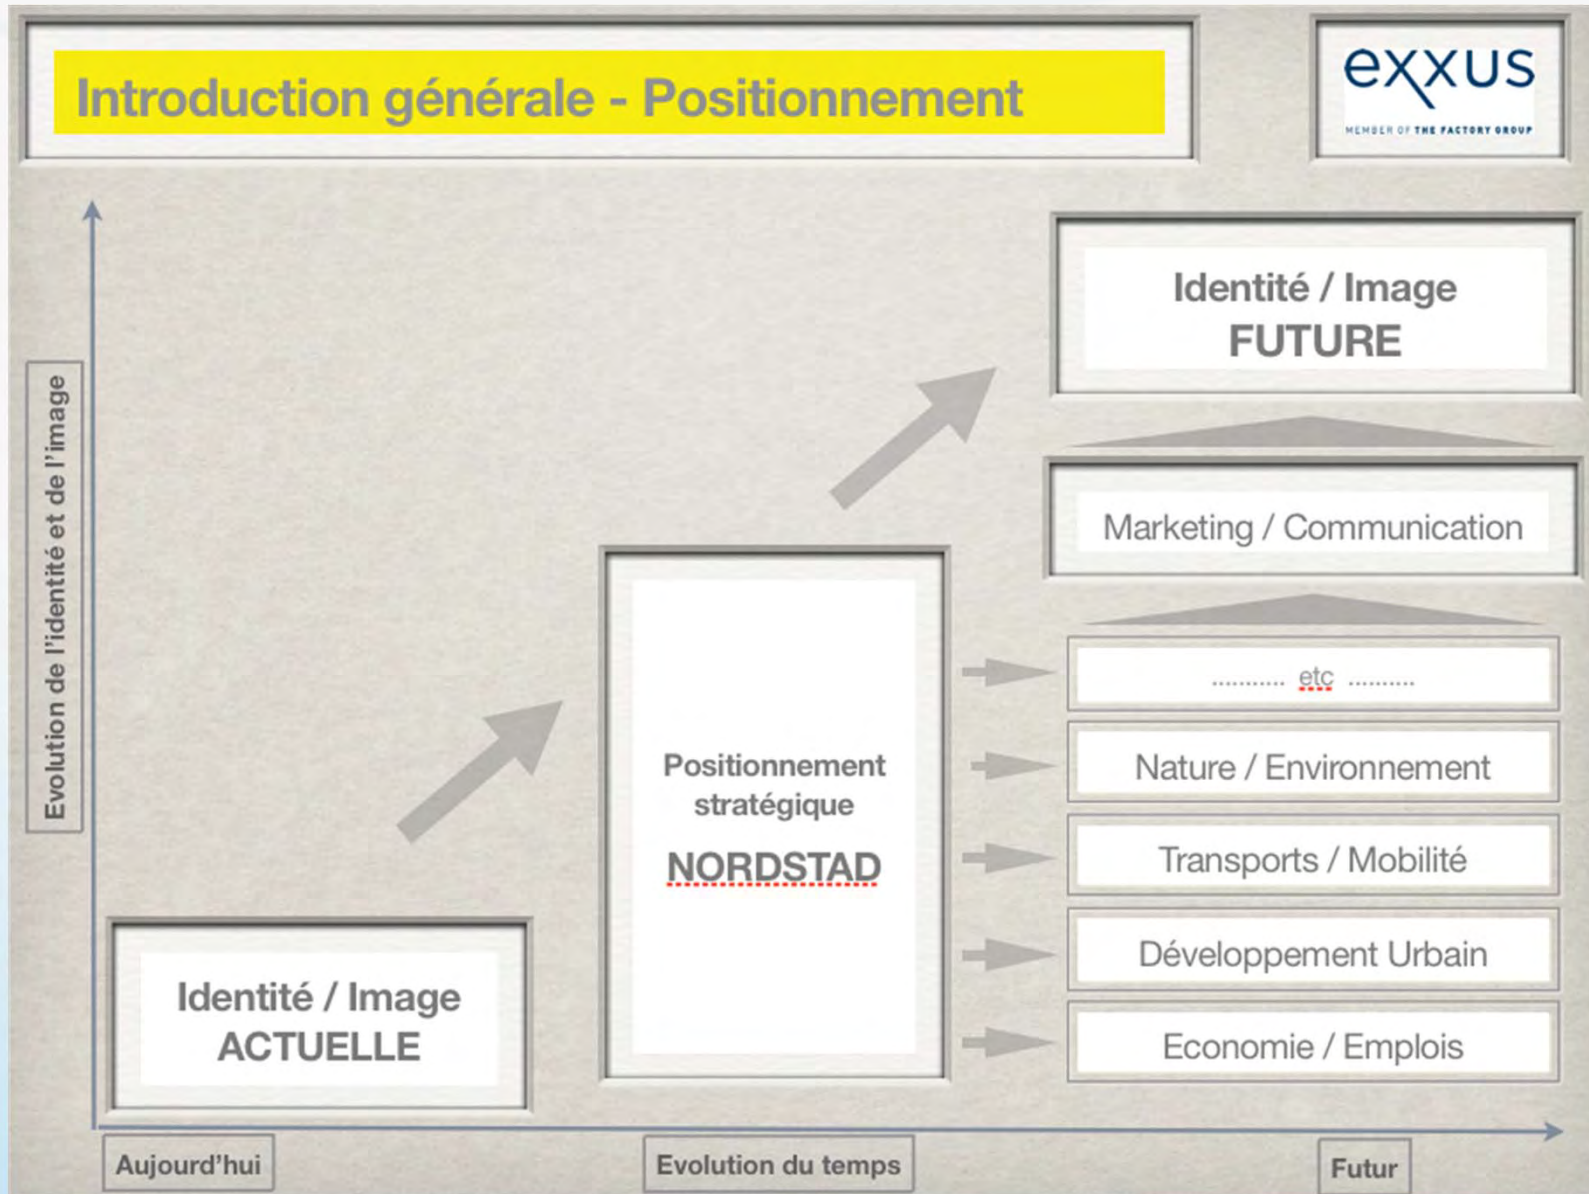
Introduction générale - Positionnement

exxus
MEMBER OF THE FACTORY GROUP

Evolution de l'identité et de l'image

Identité / Image
FUTURE

Marketing / Communication

.......... etc ..........

Nature / Environnement

Transports / Mobilité

Développement Urbain

Economie / Emplois

Positionnement stratégique
NORDSTAD

Identité / Image
ACTUELLE

Aujourd'hui

Evolution du temps

Futur